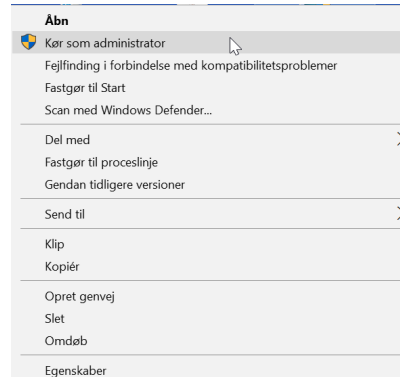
Åbn
Kør som administrator
Fejlfinding i forbindelse med kompatibilitetsproblemer
Fastgør til Start
Scan med Windows Defender...

Del med
Fastgør til proceslinje
Gendan tidligere versioner

Send til

Klip
Kopiér

Opret genvej
Slet
Omdøb

Egenskaber